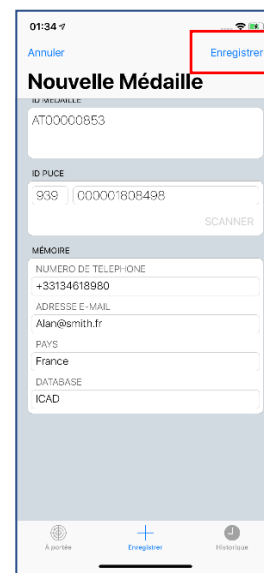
01:34

Annuler

Enregistrer

Nouvelle Médaille

ID MÉDAILLE

AT00000853

ID PUCE

939

000001808498

SCANNER

MÉMOIRE

NUMERO DE TELEPHONE

+33134618980

ADRESSE E-MAIL

Alan@smith.fr

PAYS

France

DATABASE

ICAD

À portée

Enregistrer

Historique